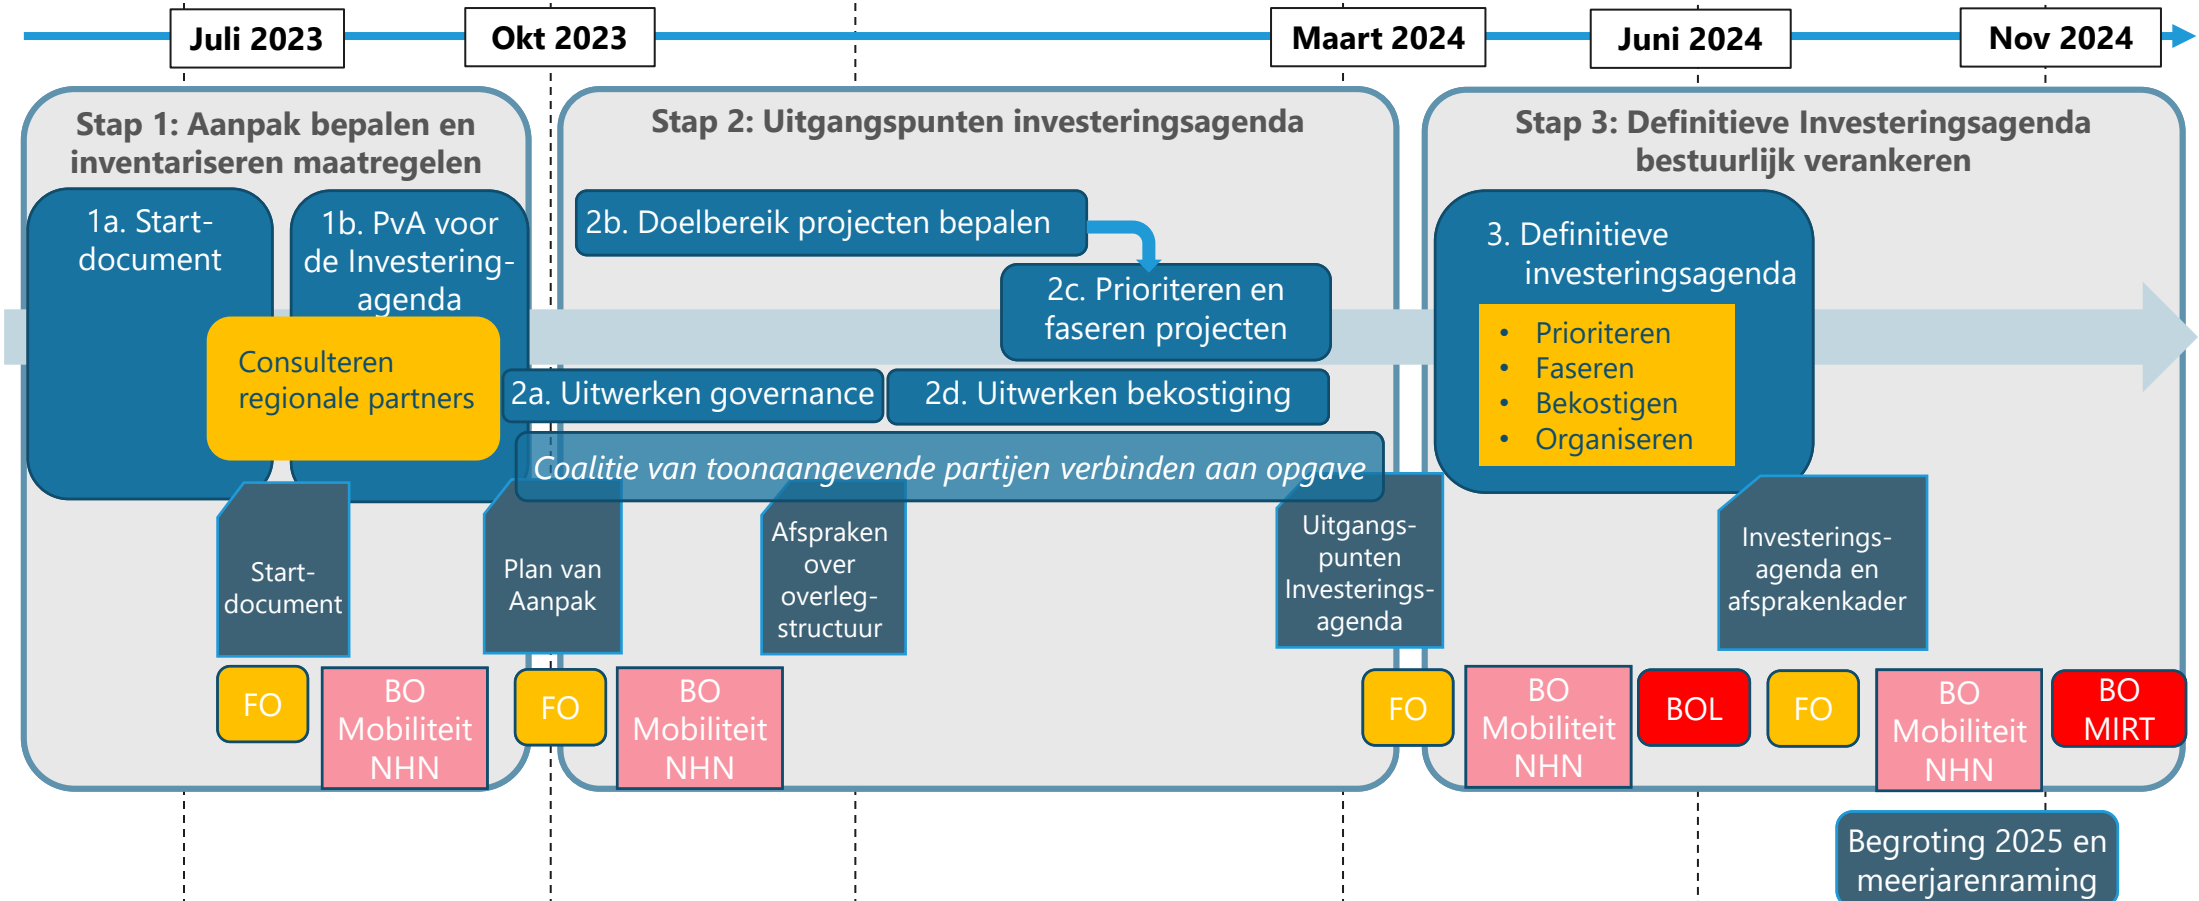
Juli 2023

Okt 2023

Maart 2024

Juni 2024

Nov 2024

Stap 1: Aanpak bepalen en inventariseren maatregelen

1a. Start-document

1b. PvA voor de Investering-agenda

Consulteren regionale partners

Start-document

FO

BO Mobiliteit NHN

Stap 2: Uitgangspunten investeringsagenda

2b. Doelbereik projecten bepalen

2c. Prioriteren en faseren projecten

2a. Uitwerken governance

2d. Uitwerken bekostiging

Coalitie van toonaangevende partijen verbinden aan opgave

Plan van Aanpak

Afspraken over overleg-structuur

Uitgangs-punten Investerings-agenda

FO

BO Mobiliteit NHN

FO

Stap 3: Definitieve Investeringsagenda bestuurlijk verankeren

3. Definitieve investeringsagenda

- Prioriteren
- Faseren
- Bekostigen
- Organiseren

Investerings-agenda en afsprakenkader

BO Mobiliteit NHN

BOL

FO

BO Mobiliteit NHN

BO MIRT

Begroting 2025 en meerjarenraming